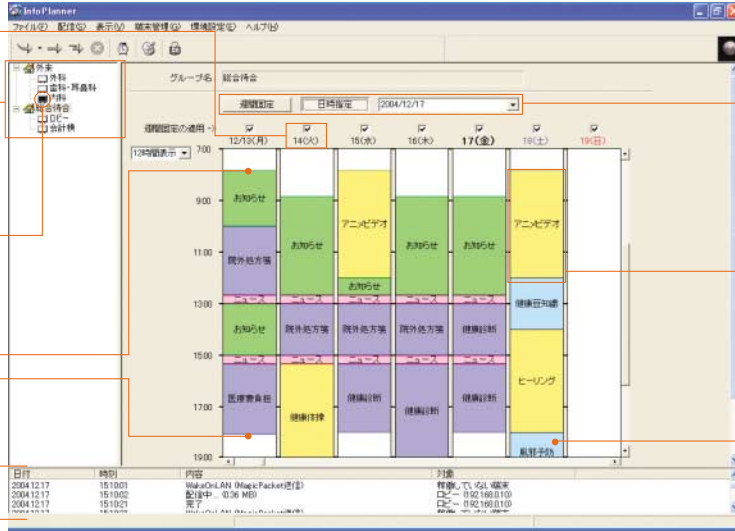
InfoPlanner

ファイル(F) 配信(S) 表示(V) 端末管理(G) 環境設定(E) ヘルプ(H)

外来
外科
歯科・耳鼻科
内科
総合待合
ロビー
会計横

グループ名 総合待合

週間固定 日時指定 2004/12/17

週間固定の適用 →

12時間表示

| | 12/13(月) | 14(火) | 15(水) | 16(木) | 17(金) | 18(土) | 19(日) |
|---|---|---|---|---|---|---|---|
| 7:00 | | | | | | | |
| 9:00 | お知らせ | お知らせ | アニメビデオ | お知らせ | お知らせ | アニメビデオ | |
| 11:00 | 院外処方箋 | | お知らせ | | | 健康豆知識 | |
| 13:00 | ニュース お知らせ | ニュース 院外処方箋 | ニュース 院外処方箋 | ニュース 院外処方箋 | ニュース 健康診断 | | |
| 15:00 | ニュース 医療費負担 | ニュース 健康体操 | ニュース 健康診断 | ニュース 健康診断 | ニュース 健康診断 | ヒーリング | |
| 17:00 | | | | | | | |
| 19:00 | | | | | | 風邪予防 | |

| 日付 | 時刻 | 内容 | 対象 |
|---|---|---|---|
| 2004.12.17 | 15:10:01 | WakeOnLAN (MagicPacket送信) | 稼働していない端末 |
| 2004.12.17 | 15:10:02 | 配信中... (0.36 MB) | ロビー (192.168.0.10) |
| 2004.12.17 | 15:10:21 | 完了 | ロビー (192.168.0.10) |
| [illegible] | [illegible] | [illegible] | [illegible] |